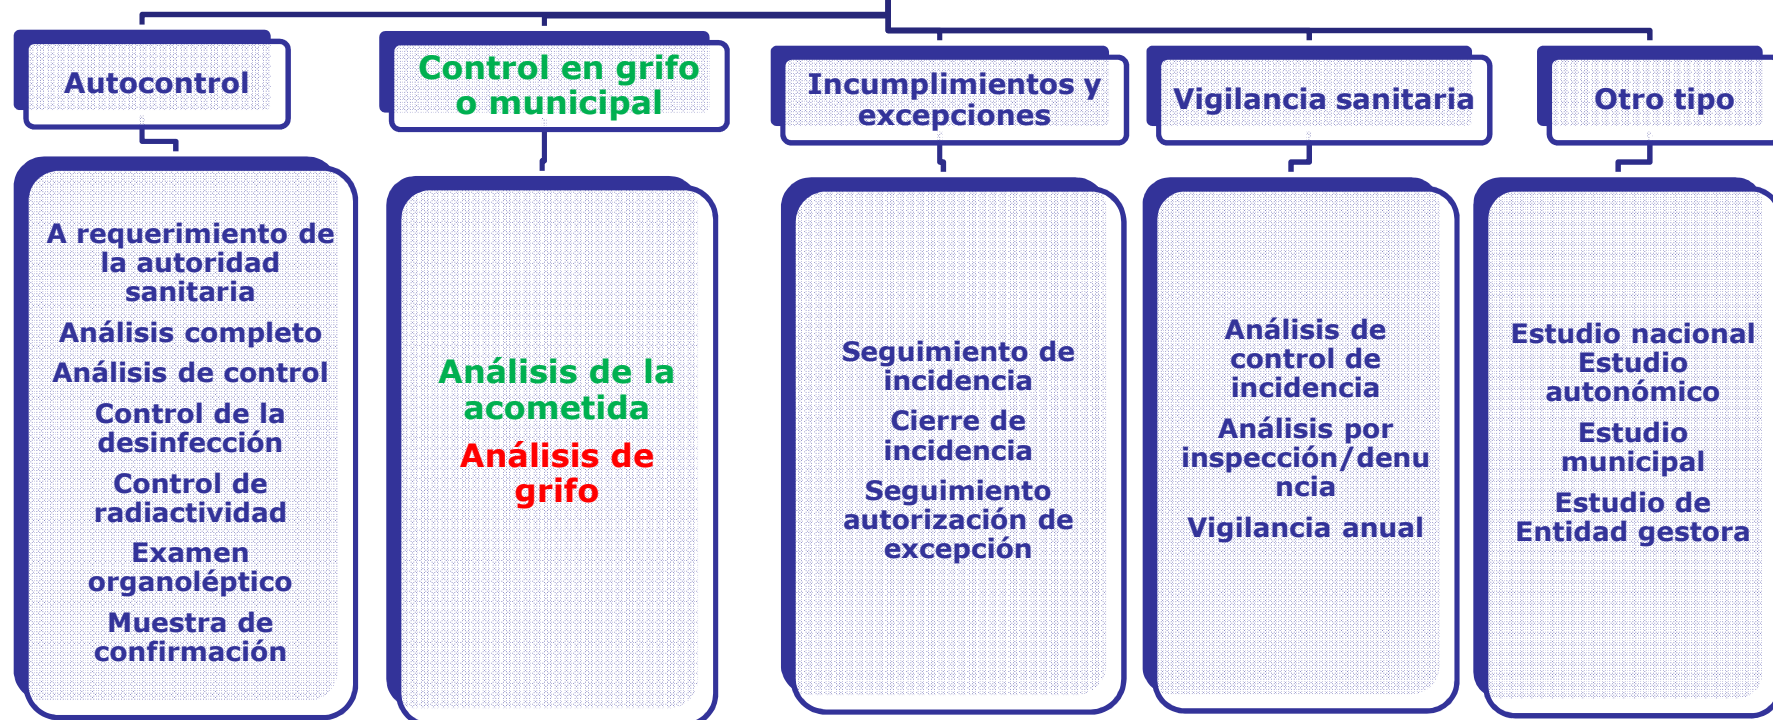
Autocontrol

A requerimiento de la autoridad sanitaria

Análisis completo

Análisis de control

Control de la desinfección

Control de radiactividad

Examen organoléptico

Muestra de confirmación

Control en grifo o municipal

Análisis de la acometida

Análisis de grifo

Incumplimientos y excepciones

Seguimiento de incidencia

Cierre de incidencia

Seguimiento autorización de excepción

Vigilancia sanitaria

Análisis de control de incidencia

Análisis por inspección/denuncia

Vigilancia anual

Otro tipo

Estudio nacional

Estudio autonómico

Estudio municipal

Estudio de Entidad gestora